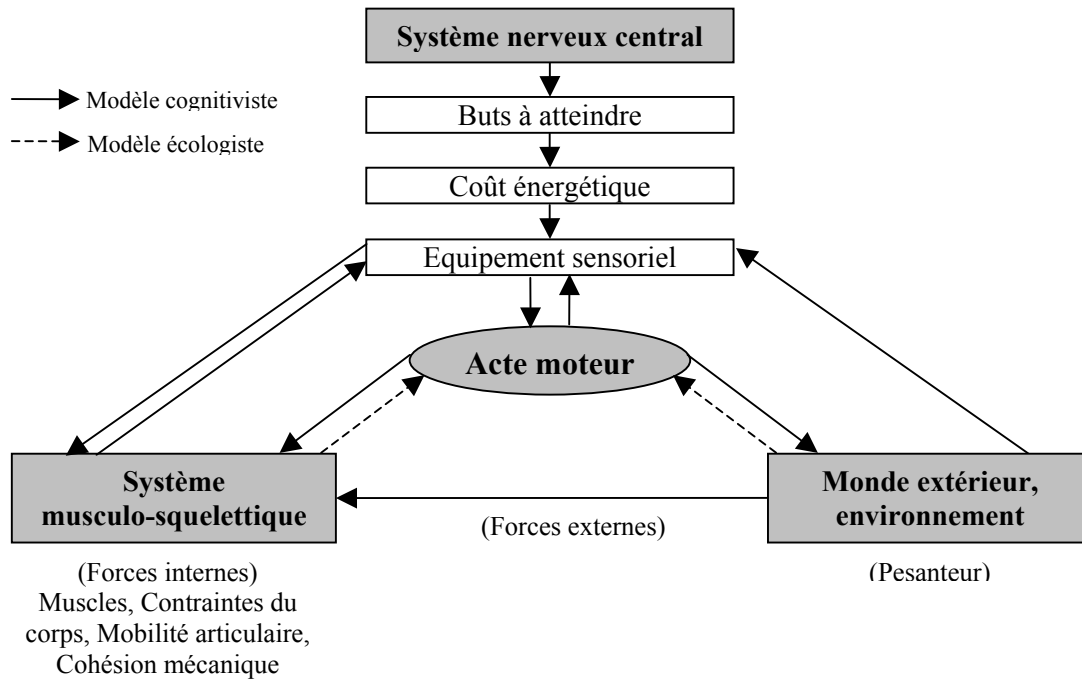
Système nerveux central

Modèle cognitiviste

Modèle écologiste

Buts à atteindre

Coût énergétique

Equipement sensoriel

Acte moteur

Système musculo-squelettique

Monde extérieur, environnement

(Forces externes)

(Forces internes) Muscles, Contraintes du corps, Mobilité articulaire, Cohésion mécanique

(Pesanteur)